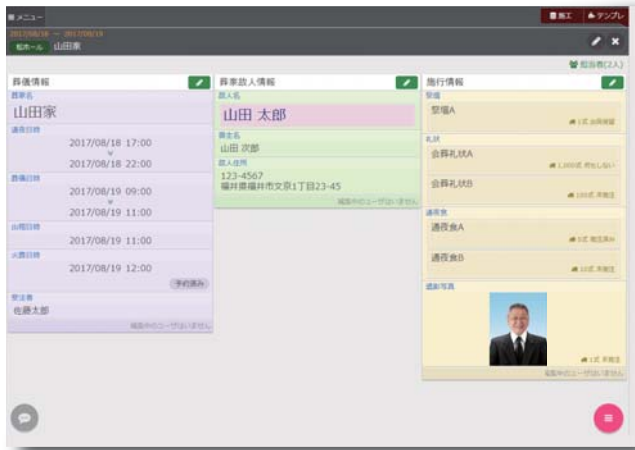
メニュー
施工
テンプレ
2017/08/18 ～ 2017/08/19
松ホール 山田家
担当者(2人)

葬儀情報
葬家名
山田家
通夜日時
2017/08/18 17:00
~
2017/08/18 22:00
葬儀日時
2017/08/19 09:00
~
2017/08/19 11:00
出棺日時
2017/08/19 11:00
火葬日時
2017/08/19 12:00
予約済み
受注者
佐藤太郎
編集中のユーザはいません

葬家故人情報
故人名
山田 太郎
喪主名
山田 次郎
故人住所
123-4567
福井県福井市文京1丁目23-45
編集中のユーザはいません

施行情報
祭壇
祭壇A
1式 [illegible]
礼状
会葬礼状A
1,000式 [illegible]
会葬礼状B
100式 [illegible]
通夜食
通夜食A
5式 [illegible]
通夜食B
10式 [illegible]
遺影写真
1式 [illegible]
編集中のユーザはいません